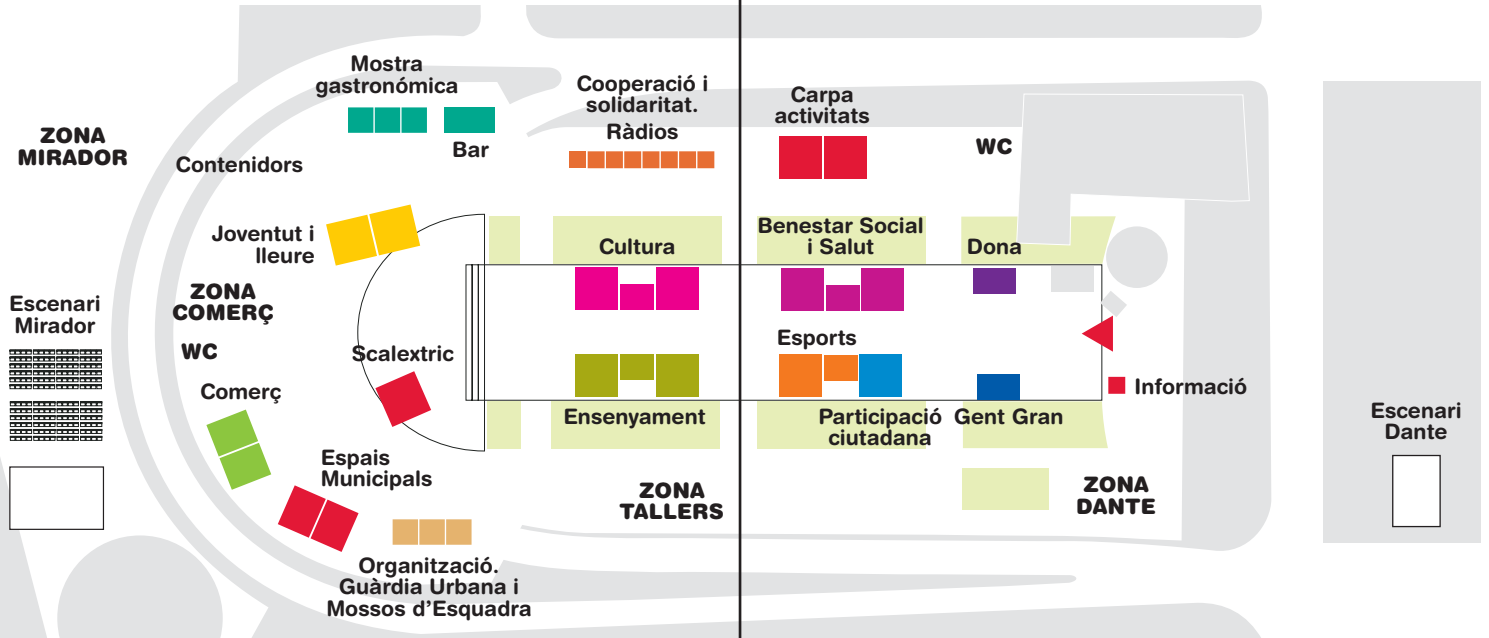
ZONA MIRADOR

Mostra gastronómica

Bar

Contenidors

Cooperació i solidaritat. Ràdios

Carpa activitats

WC

Joventut i lleure

Cultura

Benestar Social i Salut

Dona

Escenari Mirador

ZONA COMERÇ

WC

Scalextric

Esports

Informació

Comerç

Ensenyament

Participació ciutadana

Gent Gran

Escenari Dante

Espais Municipals

ZONA TALLERS

ZONA DANTE

Organització. Guàrdia Urbana i Mossos d'Esquadra